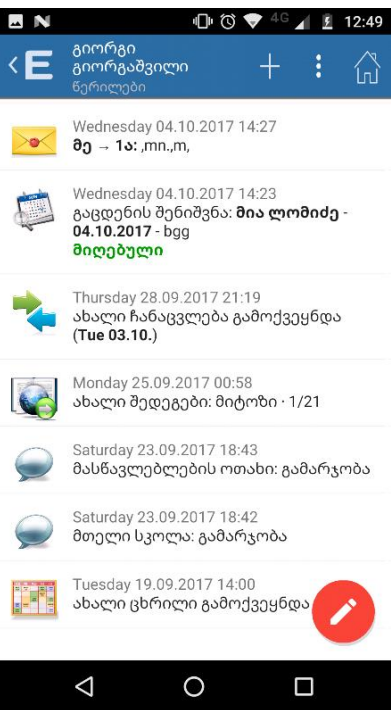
4G 12:49

E გიორგი გიორგაშვილი
წერილები

Wednesday 04.10.2017 14:27
მე → 1ა: ,mn.,m,

Wednesday 04.10.2017 14:23
გაცდენის შენიშვნა: მია ლომიძე - 04.10.2017 - bgg
მიღებული

Thursday 28.09.2017 21:19
ახალი ჩანაცვლება გამოქვეყნდა (Tue 03.10.)

Monday 25.09.2017 00:58
ახალი შედეგები: მიტოზი · 1/21

Saturday 23.09.2017 18:43
მასწავლებლების ოთახი: გამარჯობა

Saturday 23.09.2017 18:42
მთელი სკოლა: გამარჯობა

Tuesday 19.09.2017 14:00
ახალი ცხრილი გამოქვეყნდა